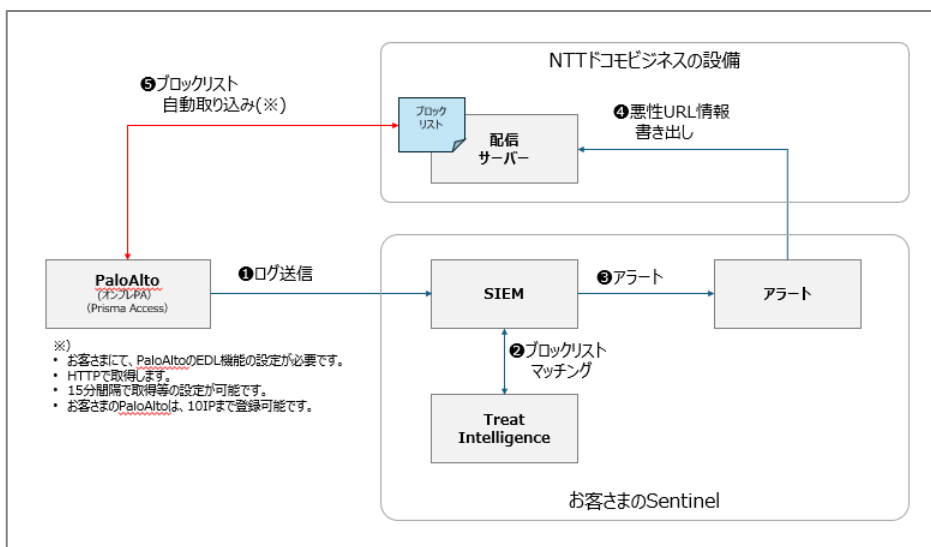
NTTドコモビジネスの設備

❺ブロックリスト
自動取り込み(※)

ブロックリスト

配信
サーバー

❹悪性URL情報
書き出し

PaloAlto
(オンプレPA)
(Prisma Access)

❶ログ送信

SIEM

❸アラート

アラート

❷ブロックリスト
マッチング

Treat
Intelligence

お客さまのSentinel

※)
• お客さまにて、PaloAltoのEDL機能の設定が必要です。
• HTTPで取得します。
• 15分間隔で取得等の設定が可能です。
• お客さまのPaloAltoは、10IPまで登録可能です。